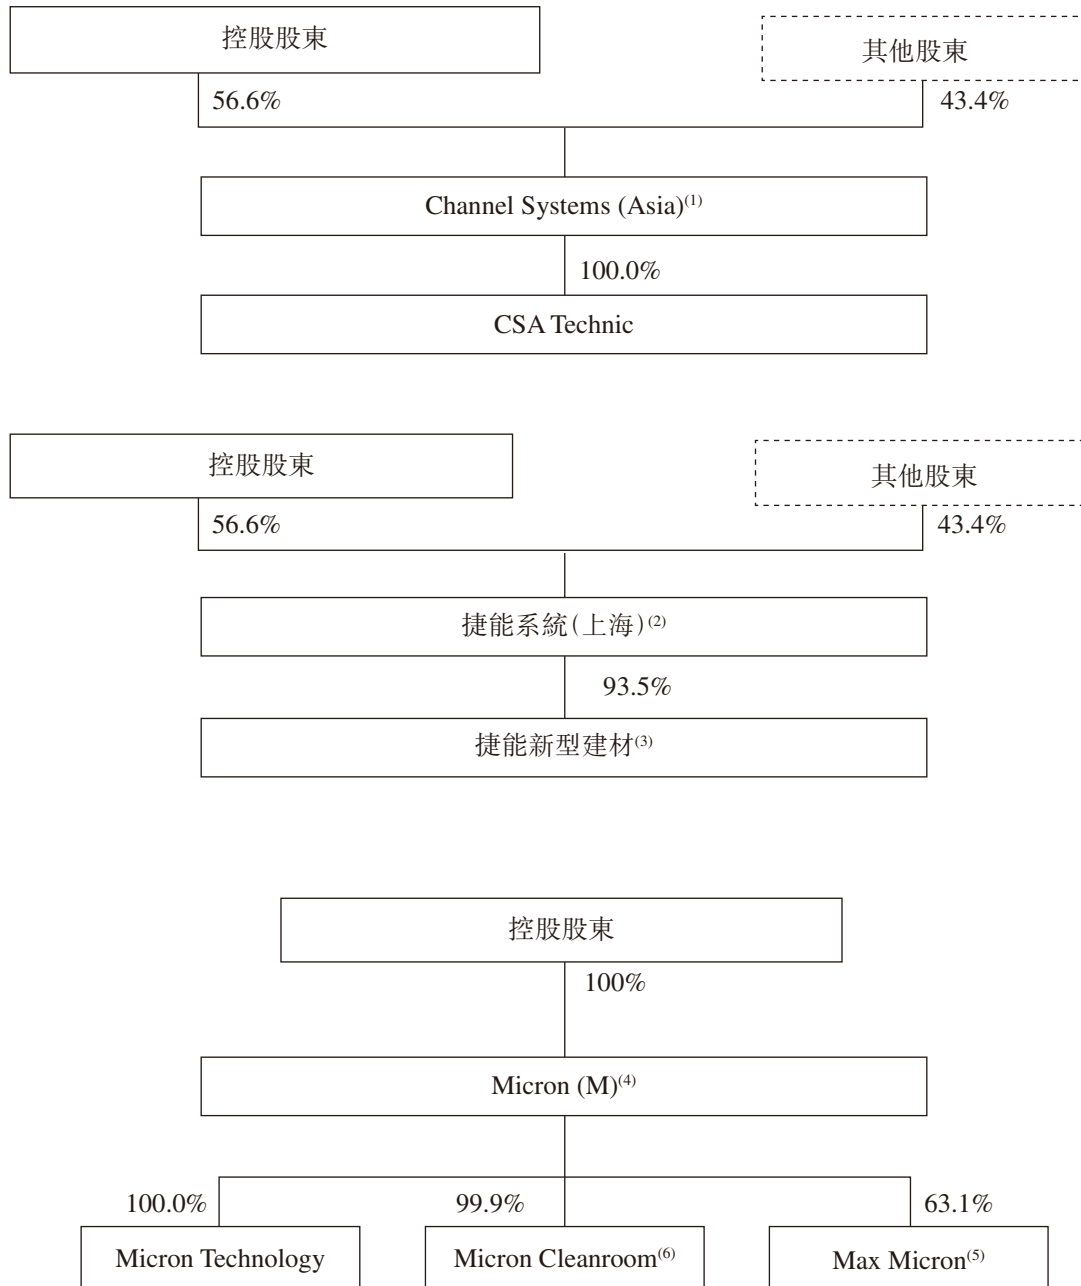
控股股東

其他股東

56.6%

43.4%

Channel Systems (Asia)$^{(1)}$

100.0%

CSA Technic

控股股東

其他股東

56.6%

43.4%

捷能系統(上海)$^{(2)}$

93.5%

捷能新型建材$^{(3)}$

控股股東

100%

Micron (M)$^{(4)}$

100.0%

99.9%

63.1%

Micron Technology

Micron Cleanroom$^{(6)}$

Max Micron$^{(5)}$